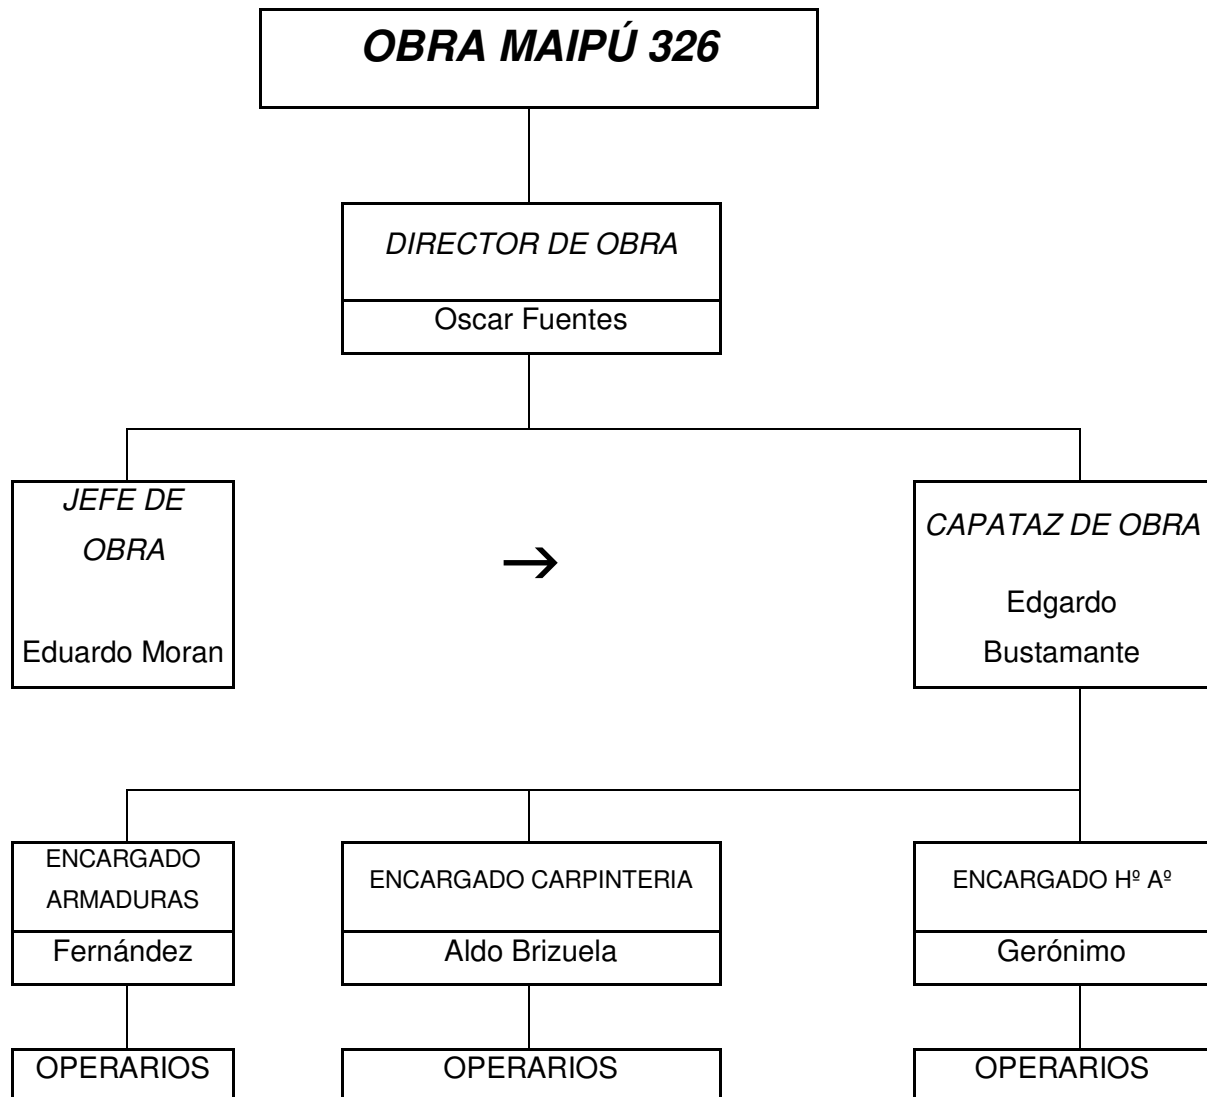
OBRA MAIPÚ 326

DIRECTOR DE OBRA

Oscar Fuentes

JEFE DE OBRA

Eduardo Moran

→

CAPATAZ DE OBRA

Edgardo Bustamante

ENCARGADO ARMADURAS

Fernández

ENCARGADO CARPINTERIA

Aldo Brizuela

ENCARGADO Hº Aº

Gerónimo

OPERARIOS

OPERARIOS

OPERARIOS